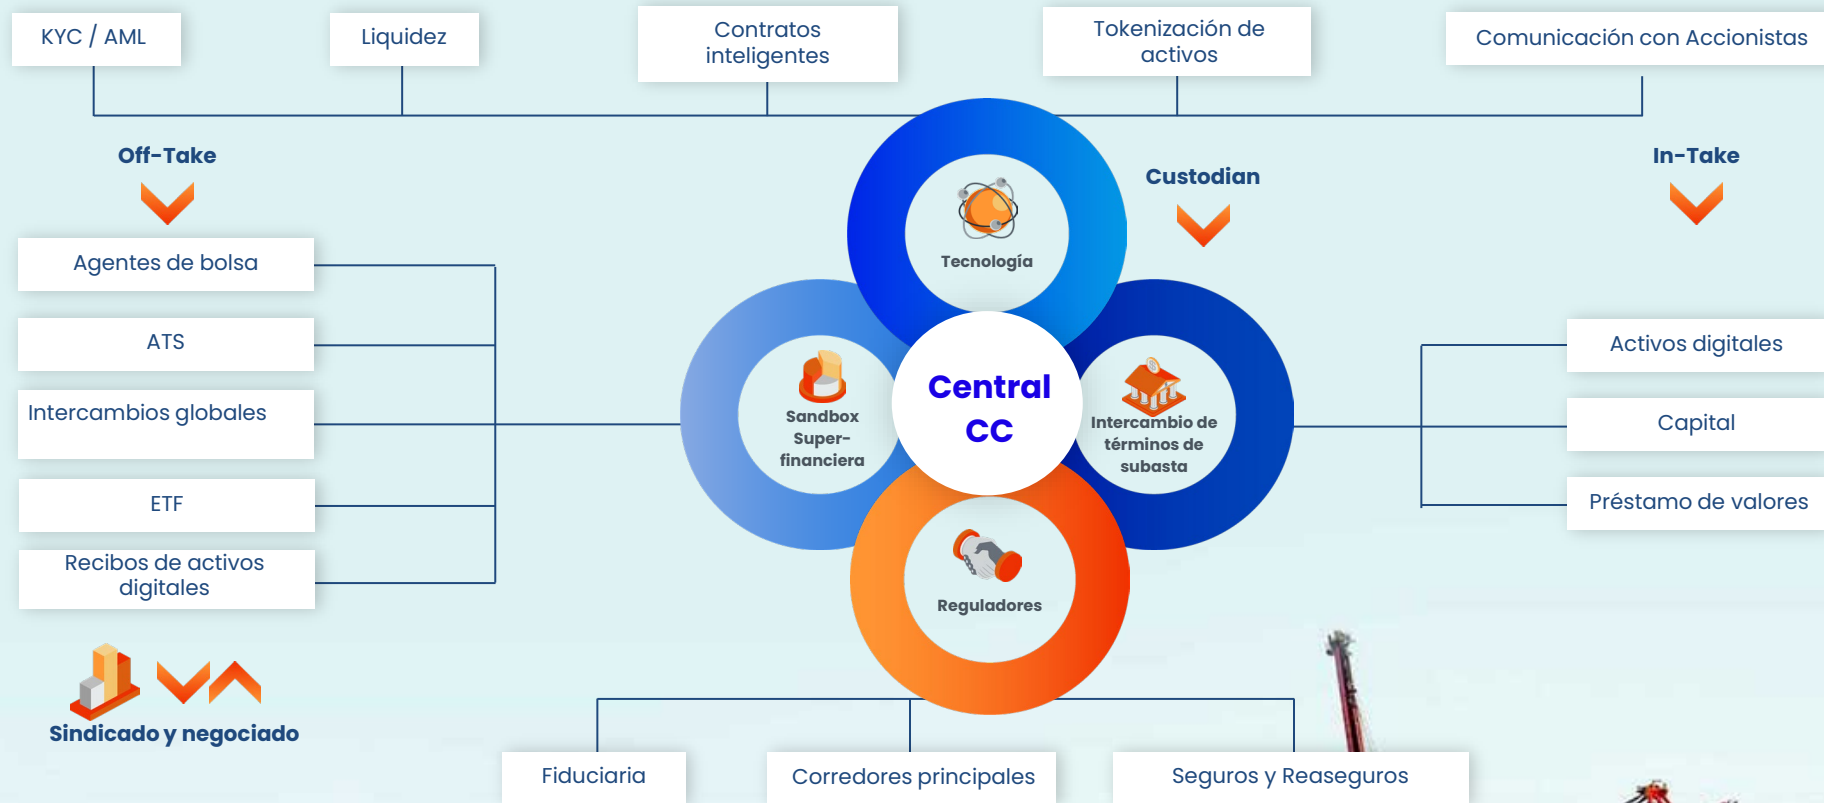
KYC / AML

Liquidez

Contratos inteligentes

Tokenización de activos

Comunicación con Accionistas

Off-Take

Custodian

In-Take

Agentes de bolsa

ATS

Intercambios globales

ETF

Recibos de activos digitales

Tecnología

Sandbox Super-financiera

Central CC

Intercambio de términos de subasta

Reguladores

Activos digitales

Capital

Préstamo de valores

Sindicado y negociado

Fiduciaria

Corredores principales

Seguros y Reaseguros